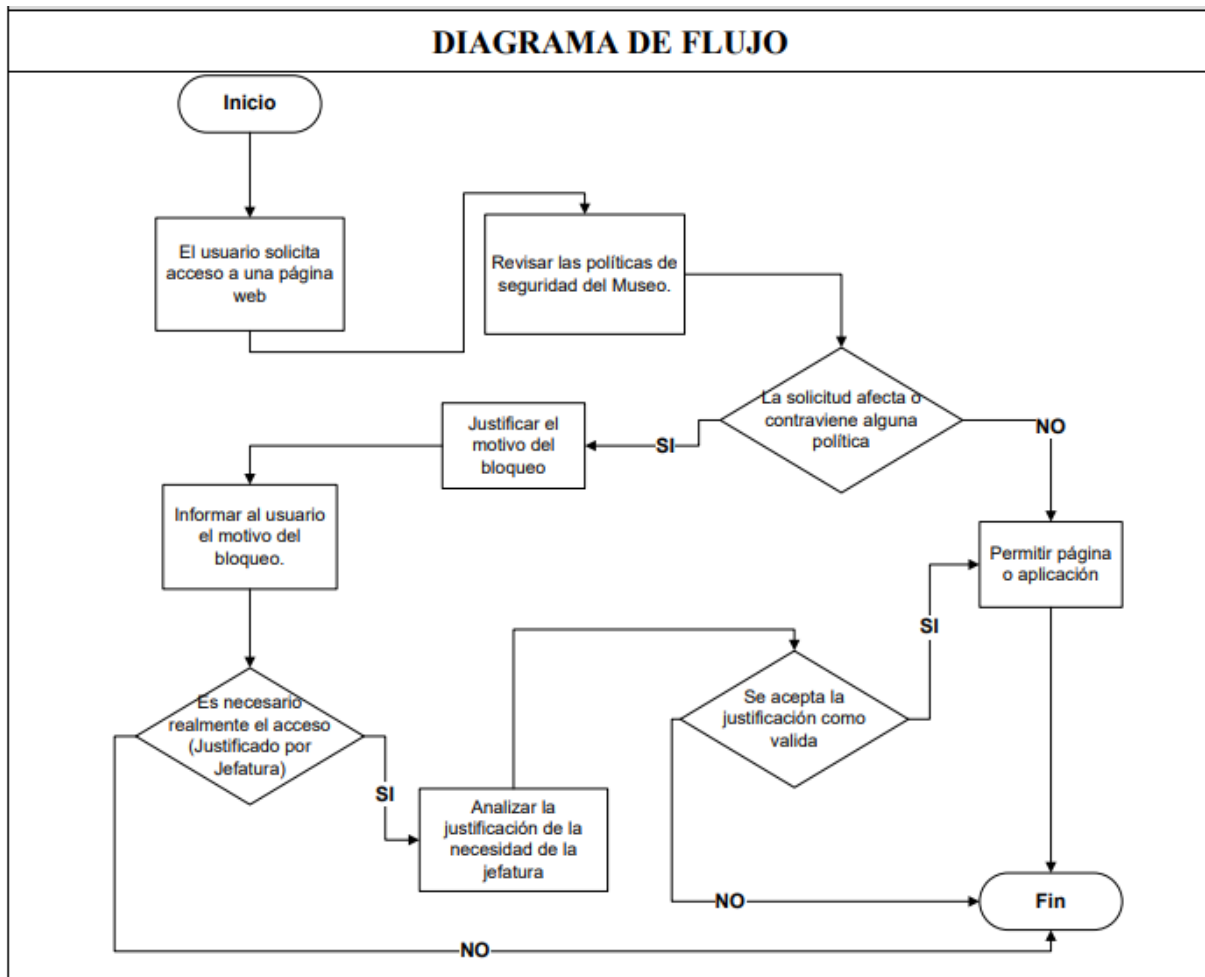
DIAGRAMA DE FLUJO

Inicio

El usuario solicita acceso a una página web

Revisar las políticas de seguridad del Museo.

La solicitud afecta o contraviene alguna política

NO

SI

Justificar el motivo del bloqueo

Informar al usuario el motivo del bloqueo.

Permitir página o aplicación

SI

Es necesario realmente el acceso (Justificado por Jefatura)

Se acepta la justificación como valida

SI

Analizar la justificación de la necesidad de la jefatura

NO

Fin

NO